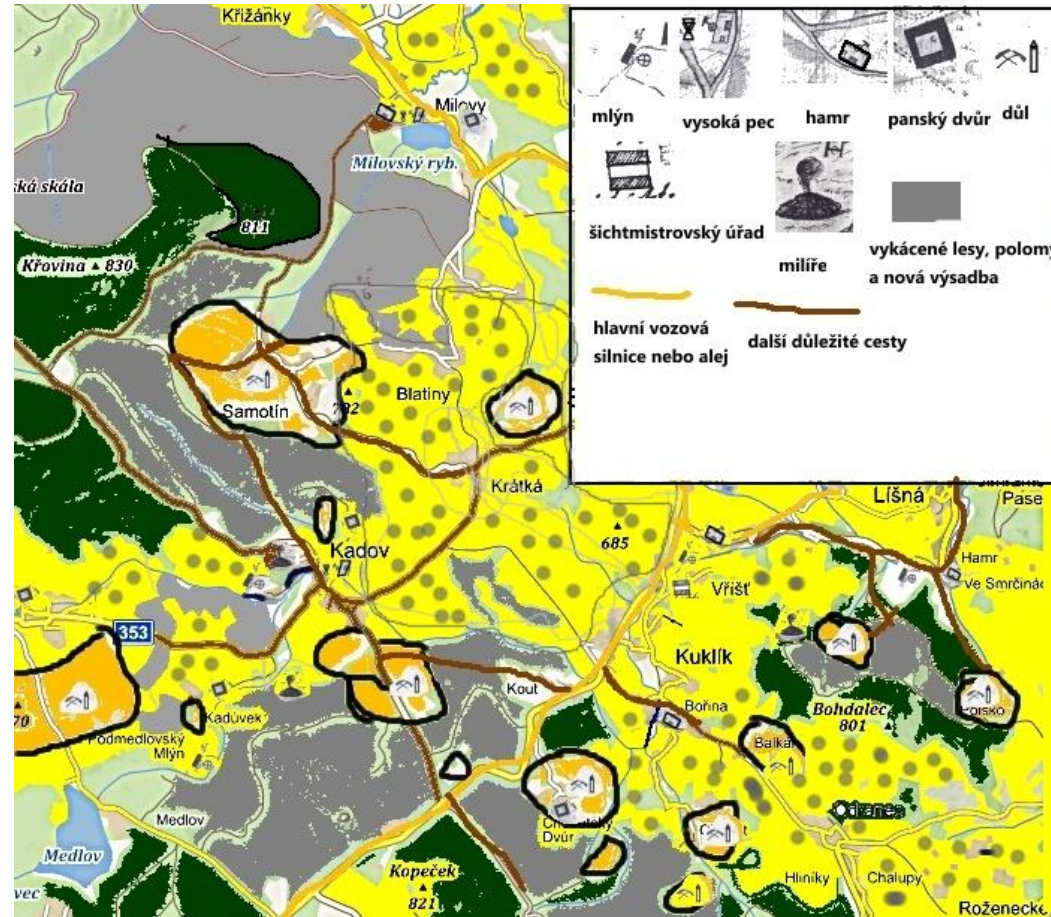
Křižánky

Milovy

Milovský ryb.

ská skála

811

Křovina ▲ 830

mlýn

vysoká pec

hamr

panský dvůr

důl

šichtmistrovský úřad

milíře

vykácené lesy, polomy a nová výsadba

hlavní vozová silnice nebo alej

další důležité cesty

Samotín

792

Blatiny

Krátká

685

Líšná

Pase

Kadov

Hamr

Ve Smrčinác

Vříšť

353

Kuklík

Kout

Bohdalec 801

Boňna

Balkán

Polsko

70

Kadůvek

Podmedlovský Mlýn

Medlov

Medlov

Chudobický Dvůr

Odranec

Kopeček 821

Hliniky

Chalupy

Roženecké

vec